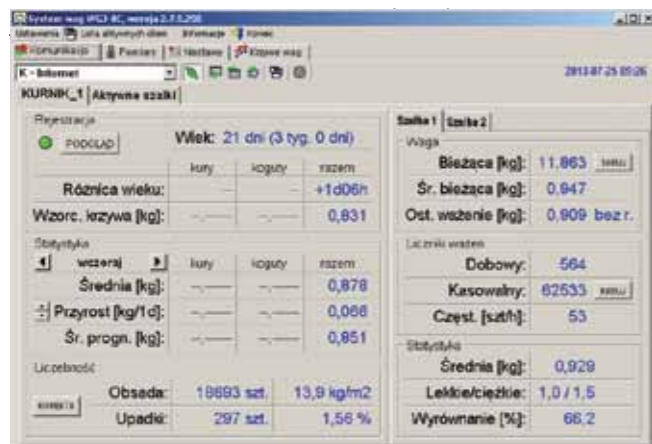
System wag WG3 4C, wersja 2.7.5.250

Ustawienia | Lista aktywnych alarm | Informacje | Koniec

Komunikacja | Pomiary | Nastawy | Kopiowanie wag

K - bilomet

2013-07-25 05:26

KURNIK_1 | Aktywne szalki

Rejestracja

PODGLĄD

Wiek: 21 dni (3 tyg. 0 dni)

| | kury | koguty | razem |
|---|---|---|---|
| Różnica wieku: | --- | --- | +1d06h |
| Wzorc. krzywa [kg]: | -.--- | -.--- | 0,831 |

Statystyka

wczoraj

| | kury | koguty | razem |
|---|---|---|---|
| Średnia [kg]: | -.--- | -.--- | 0,878 |
| Przyrost [kg/1d]: | -.--- | -.--- | 0,066 |
| Śr. progn. [kg]: | -.--- | -.--- | 0,851 |

Liczebność

KOREKTA

| | | |
|---|---|---|
| Obsada: | 18693 szt. | 13,9 kg/m2 |
| Upadki: | 297 szt. | 1,56 % |

Szalka 1 | Szalka 2

Waga

| | | |
|---|---|---|
| Bieżąca [kg]: | 11,863 | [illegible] |
| Śr. bieżąca [kg]: | 0,947 | |
| Ost. ważenie [kg]: | 0,909 | bez r. |

Liczniki ważeń

| | | |
|---|---|---|
| Dobowy: | 564 | |
| Kasowalny: | 62533 | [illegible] |
| Częst. [szt/h]: | 53 | |

Statystyka

| | |
|---|---|
| Średnia [kg]: | 0,929 |
| Lekkie/ciężkie: | 1,0 / 1,5 |
| Wyrównanie [%]: | 66,2 |